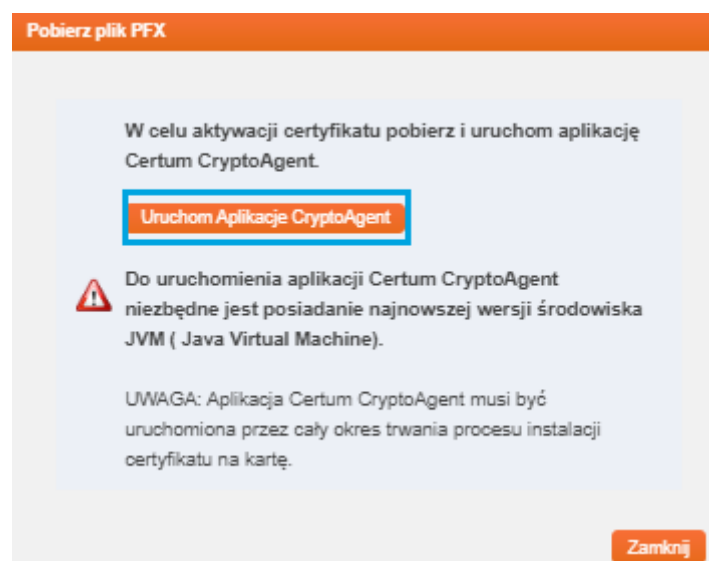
Pobierz plik PFX

W celu aktywacji certyfikatu pobierz i uruchom aplikację Certum CryptoAgent.

Uruchom Aplikacje CryptoAgent

Do uruchomienia aplikacji Certum CryptoAgent niezbędne jest posiadanie najnowszej wersji środowiska JVM ( Java Virtual Machine).

UWAGA: Aplikacja Certum CryptoAgent musi być uruchomiona przez cały okres trwania procesu instalacji certyfikatu na kartę.

Zamknij